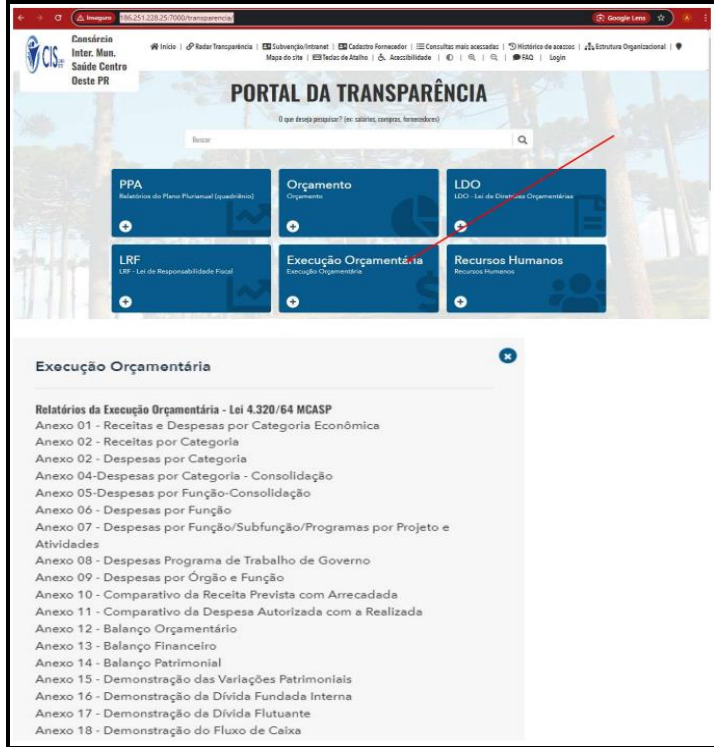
Anônima 186.251.228.25:7000/transparencia/

Google Lens

CIS Consórcio Inter. Mun. Saúde Centro Oeste PR

Início | Radar Transparência | Subvenção/Intranet | Cadastro Fornecedor | Consultas mais acessadas | Histórico de acessos | Estrutura Organizacional | Mapa do site | Teclas de Atalho | Acessibilidade | | | | FAQ | Login

PORTAL DA TRANSPARÊNCIA

O que deseja pesquisar? (ex: salários, compras, fornecedores)

Buscar

PPA
Relatórios do Plano Plurianual (quadriênio)

Orçamento
Orçamento

LDO
LDO - Lei de Diretrizes Orçamentárias

LRF
LRF - Lei de Responsabilidade Fiscal

Execução Orçamentária
Execução Orçamentária

Recursos Humanos
Recursos Humanos

Execução Orçamentária

Relatórios da Execução Orçamentária - Lei 4.320/64 MCASP
Anexo 01 - Receitas e Despesas por Categoria Econômica
Anexo 02 - Receitas por Categoria
Anexo 02 - Despesas por Categoria
Anexo 04-Despesas por Categoria - Consolidação
Anexo 05-Despesas por Função-Consolidação
Anexo 06 - Despesas por Função
Anexo 07 - Despesas por Função/Subfunção/Programas por Projeto e Atividades
Anexo 08 - Despesas Programa de Trabalho de Governo
Anexo 09 - Despesas por Órgão e Função
Anexo 10 - Comparativo da Receita Prevista com Arrecadada
Anexo 11 - Comparativo da Despesa Autorizada com a Realizada
Anexo 12 - Balanço Orçamentário
Anexo 13 - Balanço Financeiro
Anexo 14 - Balanço Patrimonial
Anexo 15 - Demonstração das Variações Patrimoniais
Anexo 16 - Demonstração da Dívida Fundada Interna
Anexo 17 - Demonstração da Dívida Flutuante
Anexo 18 - Demonstração do Fluxo de Caixa